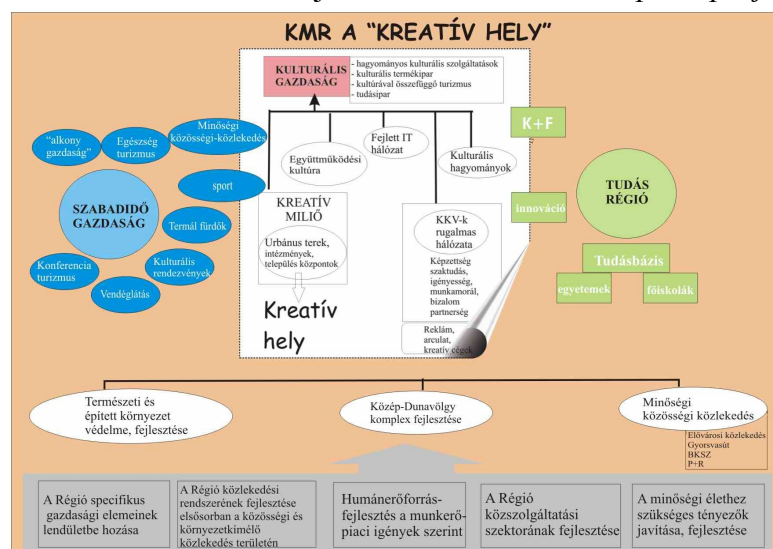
KMR A "KREATÍV HELY"

KULTURÁLIS GAZDASÁG

- hagyományos kulturális szolgáltatások
- kulturális termékipar
- kultúrával összefüggő turizmus
- tudásipar

Együttműködési kultúra

Fejlett IT hálózat

Kulturális hagyományok

K+F

"alkony gazdaság"

Egészség turizmus

Minőségi közösségi-közlekedés

sport

SZABADIDŐ GAZDASÁG

Termál fürdők

Konferencia turizmus

Kulturális rendezvények

Vendéglátás

KREATÍV MILIŐ

Urbánus terek, intézmények, település központok

Kreatív hely

KKV-k rugalmas hálózata

Képzettség szaktudás, igényesség, munkamorál, bizalom partnerség

Reklám, arculat, kreatív cégek

innováció

TUDÁS RÉGIÓ

Tudásbázis

egyetemek

főiskolák

Természeti és épített környezet védelme, fejlesztése

Közép-Dunavölgy komplex fejlesztése

Minőségi közösségi közlekedés

Elővárosi közlekedés
Gyorsvasút
BKSZ
P+R

A Régió specifikus gazdasági elemeinek lendületbe hozása

A Régió közlekedési rendszerének fejlesztése elsősorban a közösségi és környezetkímélő közlekedés területén

Humánerőforrás-fejlesztés a munkerő-piaci igények szerint

A Régió közszolgáltatási szektorának fejlesztése

A minőségi élethez szükséges tényezők javítása, fejlesztése